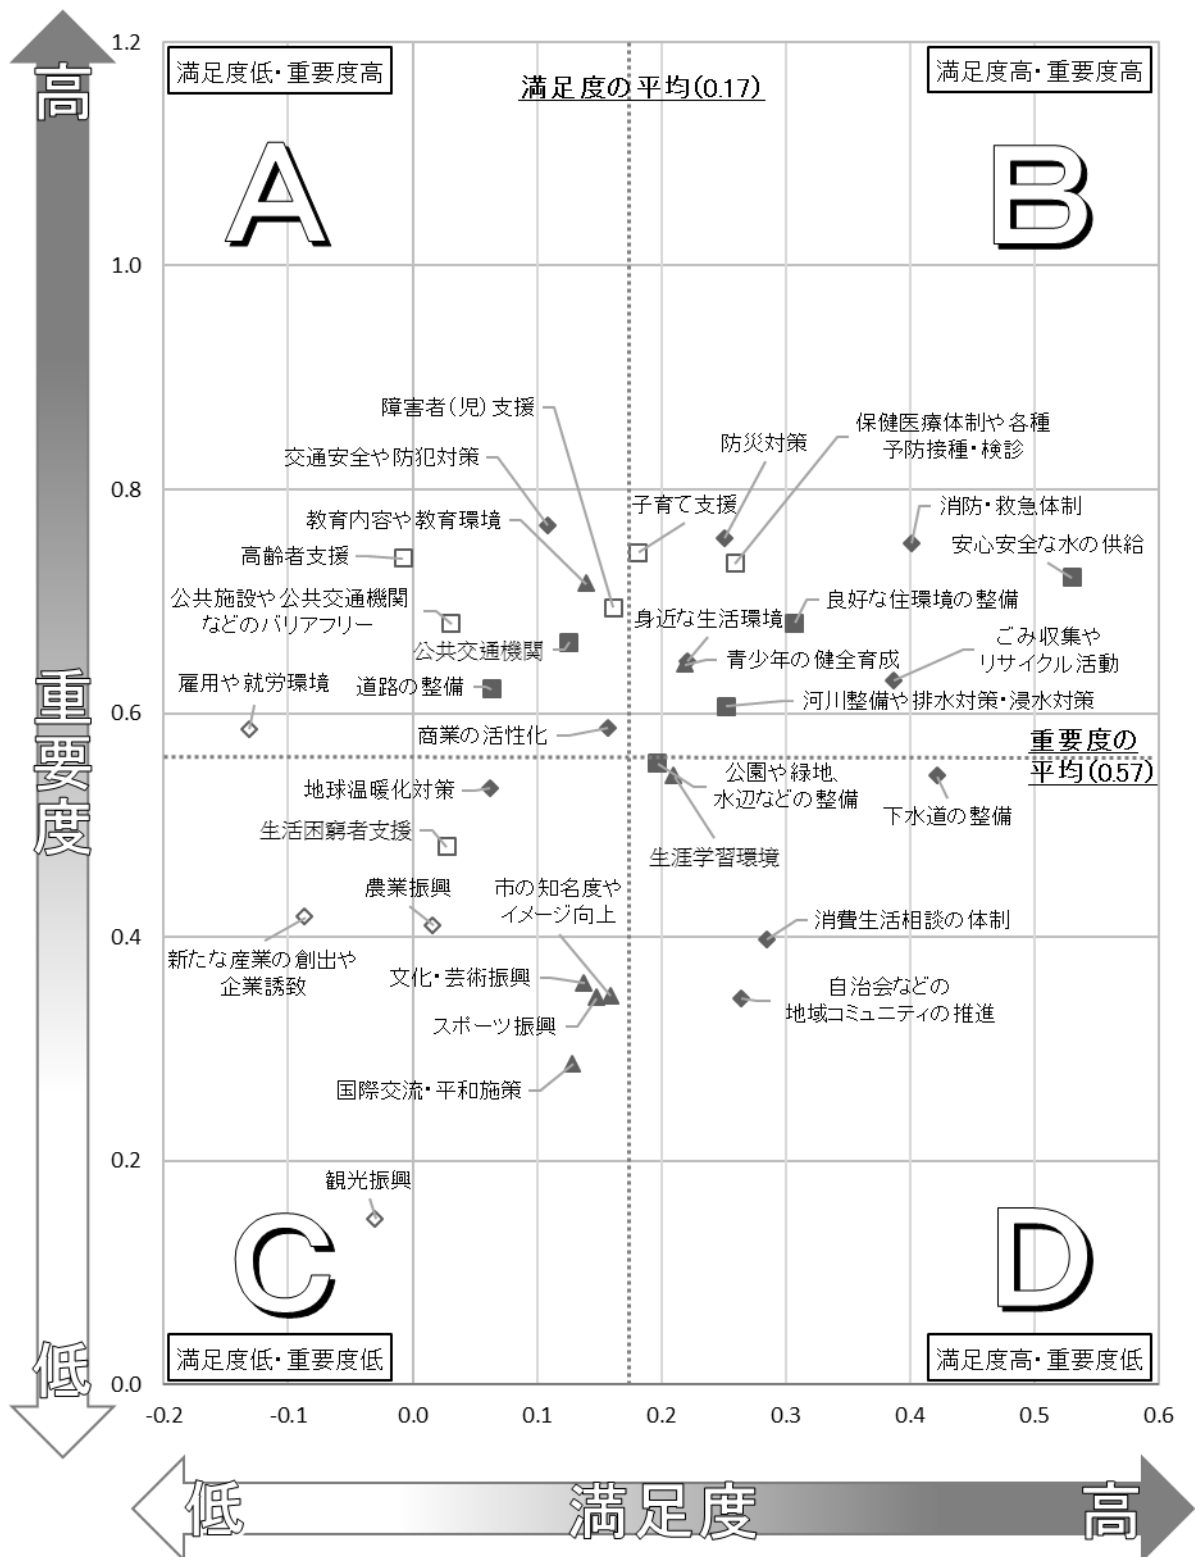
高
重要度
低

満足度低・重要度高
満足度の平均(0.17)
満足度高・重要度高

A
B

1.2
1.0
0.8
0.6
0.4
0.2
0.0

障害者(児)支援
交通安全や防犯対策
教育内容や教育環境
高齢者支援
公共施設や公共交通機関などのバリアフリー
公共交通機関
道路の整備
雇用や就労環境
商業の活性化
防災対策
保健医療体制や各種予防接種・検診
子育て支援
消防・救急体制
安心安全な水の供給
身近な生活環境
良好な住環境の整備
青少年の健全育成
ごみ収集やリサイクル活動
河川整備や排水対策・浸水対策
重要度の平均(0.57)
地球温暖化対策
生活困窮者支援
公園や緑地、水辺などの整備
下水道の整備
生涯学習環境
農業振興
市の知名度やイメージ向上
新たな産業の創出や企業誘致
文化・芸術振興
スポーツ振興
国際交流・平和施策
消費生活相談の体制
自治会などの地域コミュニティの推進
観光振興

C
D

満足度低・重要度低
満足度高・重要度低

-0.2
-0.1
0.0
0.1
0.2
0.3
0.4
0.5
0.6

低
満足度
高